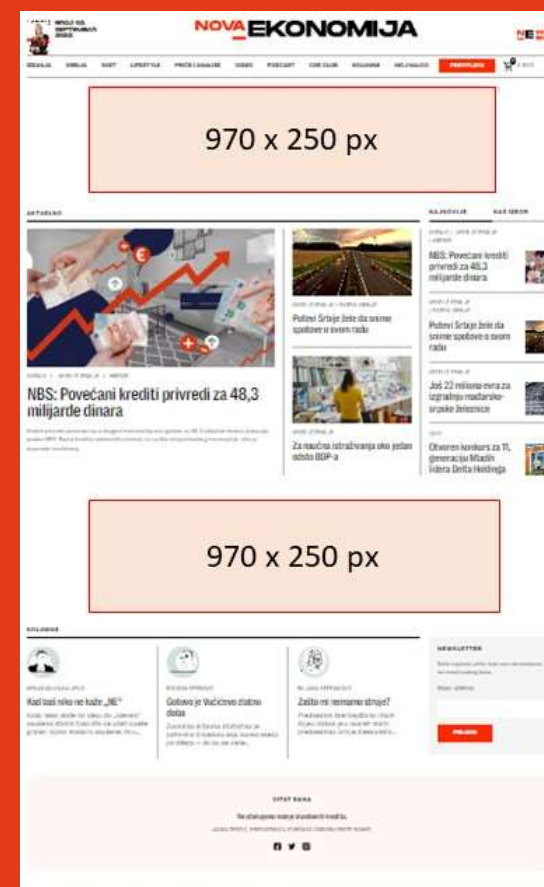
NOVA EKONOMIJA

970 x 250 px

AKTUELNO

NBS: Povećani krediti privredi za 48,3 milijarde dinara

Putevi Srbije žele da snime spoljove u svom radu

Za naučna istraživanja oko jedan odsto BDP-a

NAJNOVIJE

NBS: Povećani krediti privredi za 48,3 milijarde dinara

Putevi Srbije žele da snime spoljove u svom radu

Još 22 miliona evra za izgradnju mađarsko-srpske železnice

Otvoren konkurs za 11. generaciju Mladih lidera Delta Holdinga

970 x 250 px

KOLUMNE

Kad laži niko ne kaže „NE"

Gotovo je Vučićevo zlatno doba

Zašto mi nemamo stroje?

NEWSLETTER

PRIJAVI

CITAT DANA

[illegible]